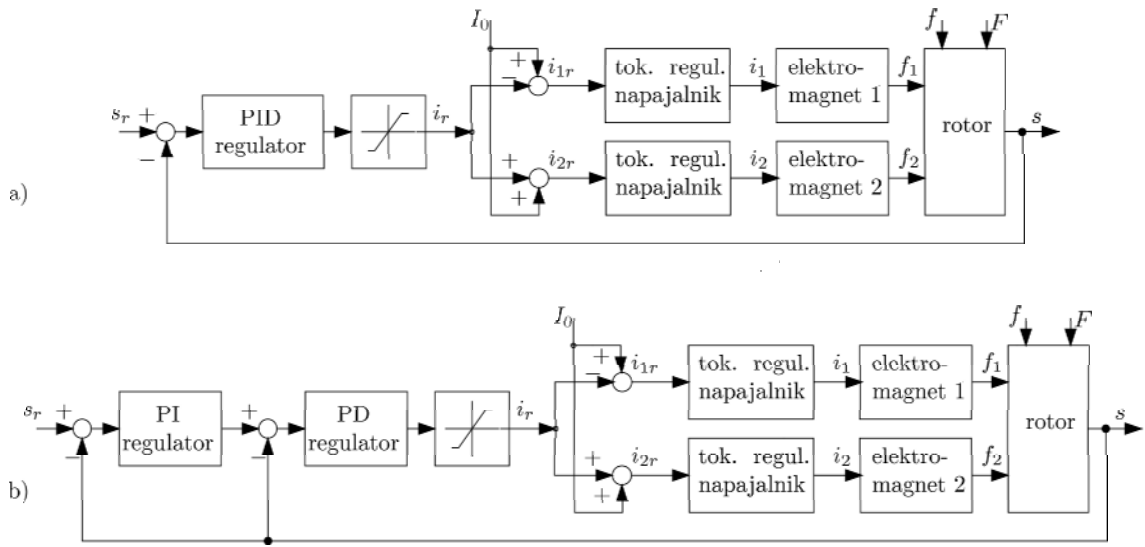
a)

$I_0$

$s_r$ + − PID regulator $i_r$ + − $i_{1r}$ tok. regul. napajalnik $i_1$ elektro-magnet 1 $f_1$ $f$ $F$ rotor $s$

+ + $i_{2r}$ tok. regul. napajalnik $i_2$ elektro-magnet 2 $f_2$

b)

$I_0$

$s_r$ + − PI regulator + − PD regulator $i_r$ + − $i_{1r}$ tok. regul. napajalnik $i_1$ elektro-magnet 1 $f_1$ $f$ $F$ rotor $s$

+ + $i_{2r}$ tok. regul. napajalnik $i_2$ elektro-magnet 2 $f_2$